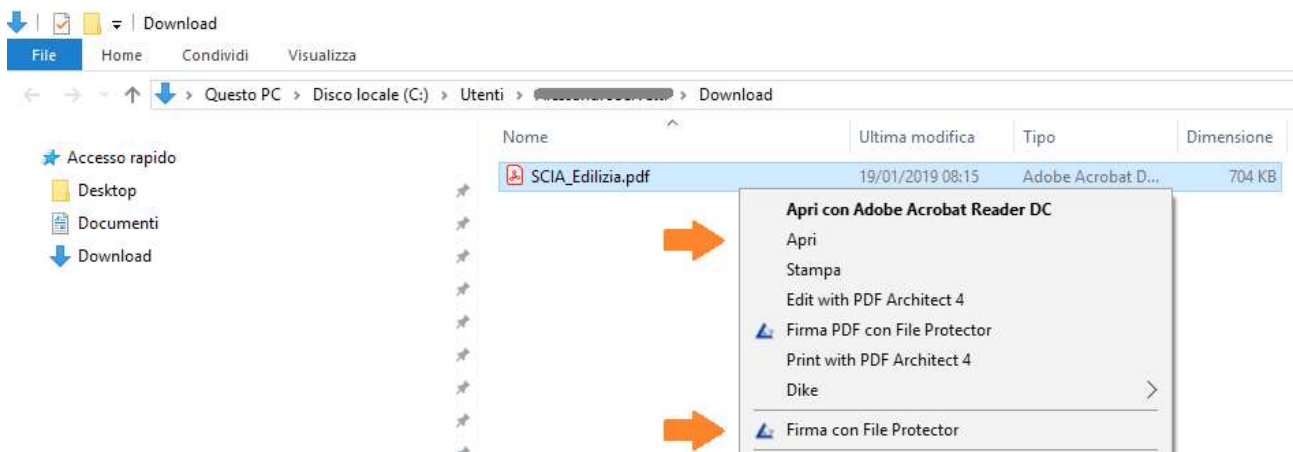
Download

File Home Condividi Visualizza

Questo PC › Disco locale (C:) › Utenti › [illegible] › Download

Accesso rapido
Desktop
Documenti
Download

| Nome | Ultima modifica | Tipo | Dimensione |
|---|---|---|---|
| SCIA_Edilizia.pdf | 19/01/2019 08:15 | Adobe Acrobat D... | 704 KB |

Apri con Adobe Acrobat Reader DC
Apri
Stampa
Edit with PDF Architect 4
Firma PDF con File Protector
Print with PDF Architect 4
Dike
Firma con File Protector